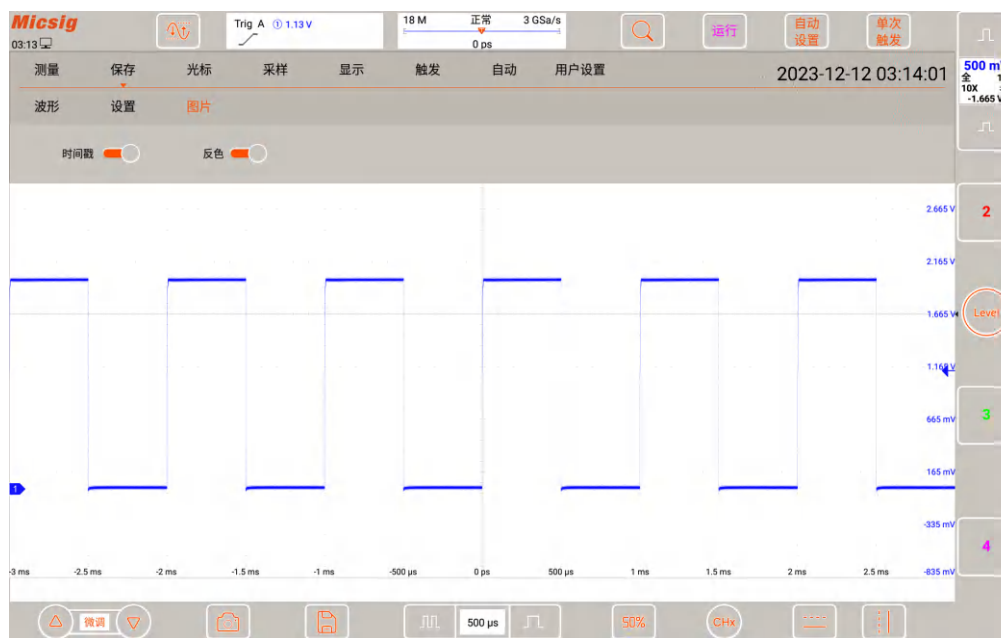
Micsig
03:13

Trig A ① 1.13 V

18 M 正常 3 GSa/s
0 ps

运行
自动设置
单次触发

500 mV
全
10X
-1.665 V

测量 保存 光标 采样 显示 触发 自动 用户设置
2023-12-12 03:14:01

波形 设置 图片

时间戳 反色

2.665 V
2.165 V
1.665 V
1.165 V
665 mV
165 mV
-335 mV
-835 mV

2
Level
3
4

1

-3 ms -2.5 ms -2 ms -1.5 ms -1 ms -500 μs 0 ps 500 μs 1 ms 1.5 ms 2 ms 2.5 ms

微调
500 μs
50%
CHx